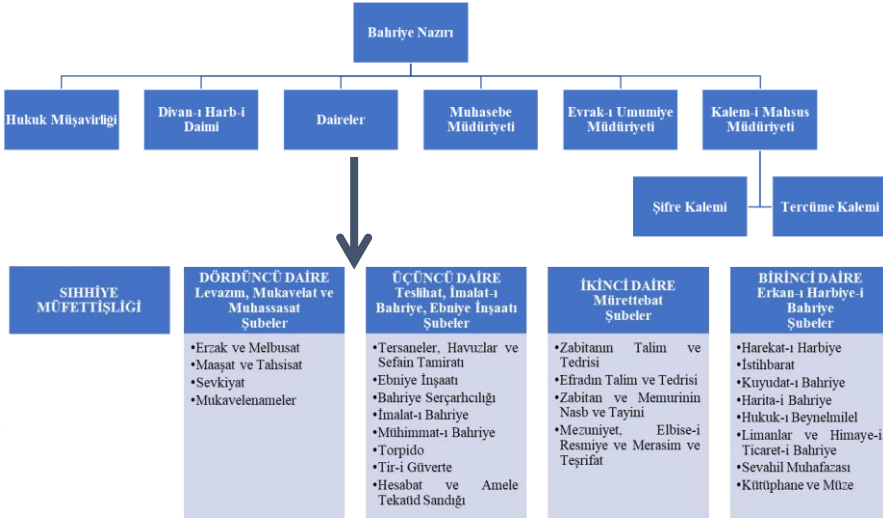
Bahriye Nazırı

Hukuk Müşavirliği

Divan-ı Harb-i Daimi

Daireler

Muhasebe Müdüriyeti

Evrak-ı Umumiye Müdüriyeti

Kalem-i Mahsus Müdüriyeti

Şifre Kalemi

Tercüme Kalemi

SIHHİYE MÜFETTİŞLİĞİ

DÖRDÜNCÜ DAİRE
Levazım, Mukavelat ve Muhassasat
Şubeler

•Erzak ve Melbusat
•Maaşat ve Tahsisat
•Sevkiyat
•Mukavelenameler

ÜÇÜNCÜ DAİRE
Teslihat, İmalat-ı Bahriye, Ebniye İnşaatı
Şubeler

•Tersaneler, Havuzlar ve Sefain Tamiratı
•Ebniye İnşaatı
•Bahriye Serçarhcılığı
•İmalat-ı Bahriye
•Mühimmat-ı Bahriye
•Torpido
•Tir-i Güverte
•Hesabat ve Amele Tekaüd Sandığı

İKİNCİ DAİRE
Mürettebat
Şubeler

•Zabitanın Talim ve Tedrisi
•Efradın Talim ve Tedrisi
•Zabitan ve Memurinin Nasb ve Tayini
•Mezuniyet, Elbise-i Resmiye ve Merasim ve Teşrifat

BİRİNCİ DAİRE
Erkan-ı Harbiye-i Bahriye
Şubeler

•Harekat-ı Harbiye
•İstihbarat
•Kuyudat-ı Bahriye
•Harita-i Bahriye
•Hukuk-ı Beynelmilel
•Limanlar ve Himaye-i Ticaret-i Bahriye
•Sevahil Muhafazası
•Kütüphane ve Müze